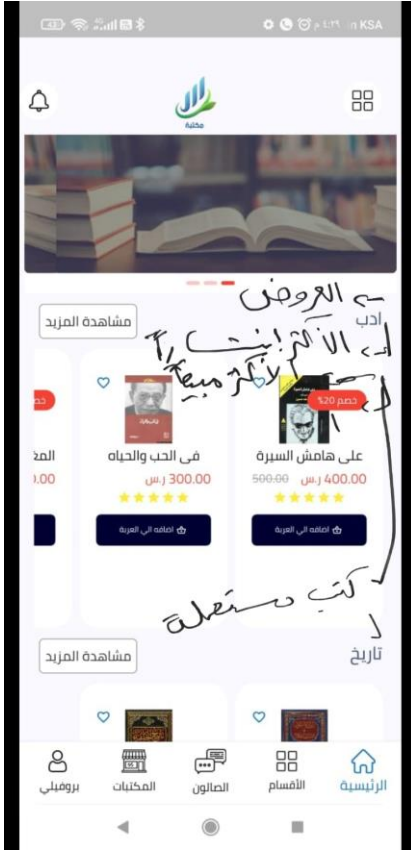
KSA ١:٤٩ م

مكتبة

مشاهدة المزيد
ادب

- العروض
- الأكثر انتشاراً
- الأكثر مبيعاً

خصم 20%
على هامش السيرة
400.00 ر.س 500.00
اضافه الي العربة

فى الحب والحياه
300.00 ر.س
اضافه الي العربة

خصم
المـ
.00

- كتب مستعملة

مشاهدة المزيد
تاريخ

الرئيسية
الأقسام
الصالون
المكتبات
بروفيلي